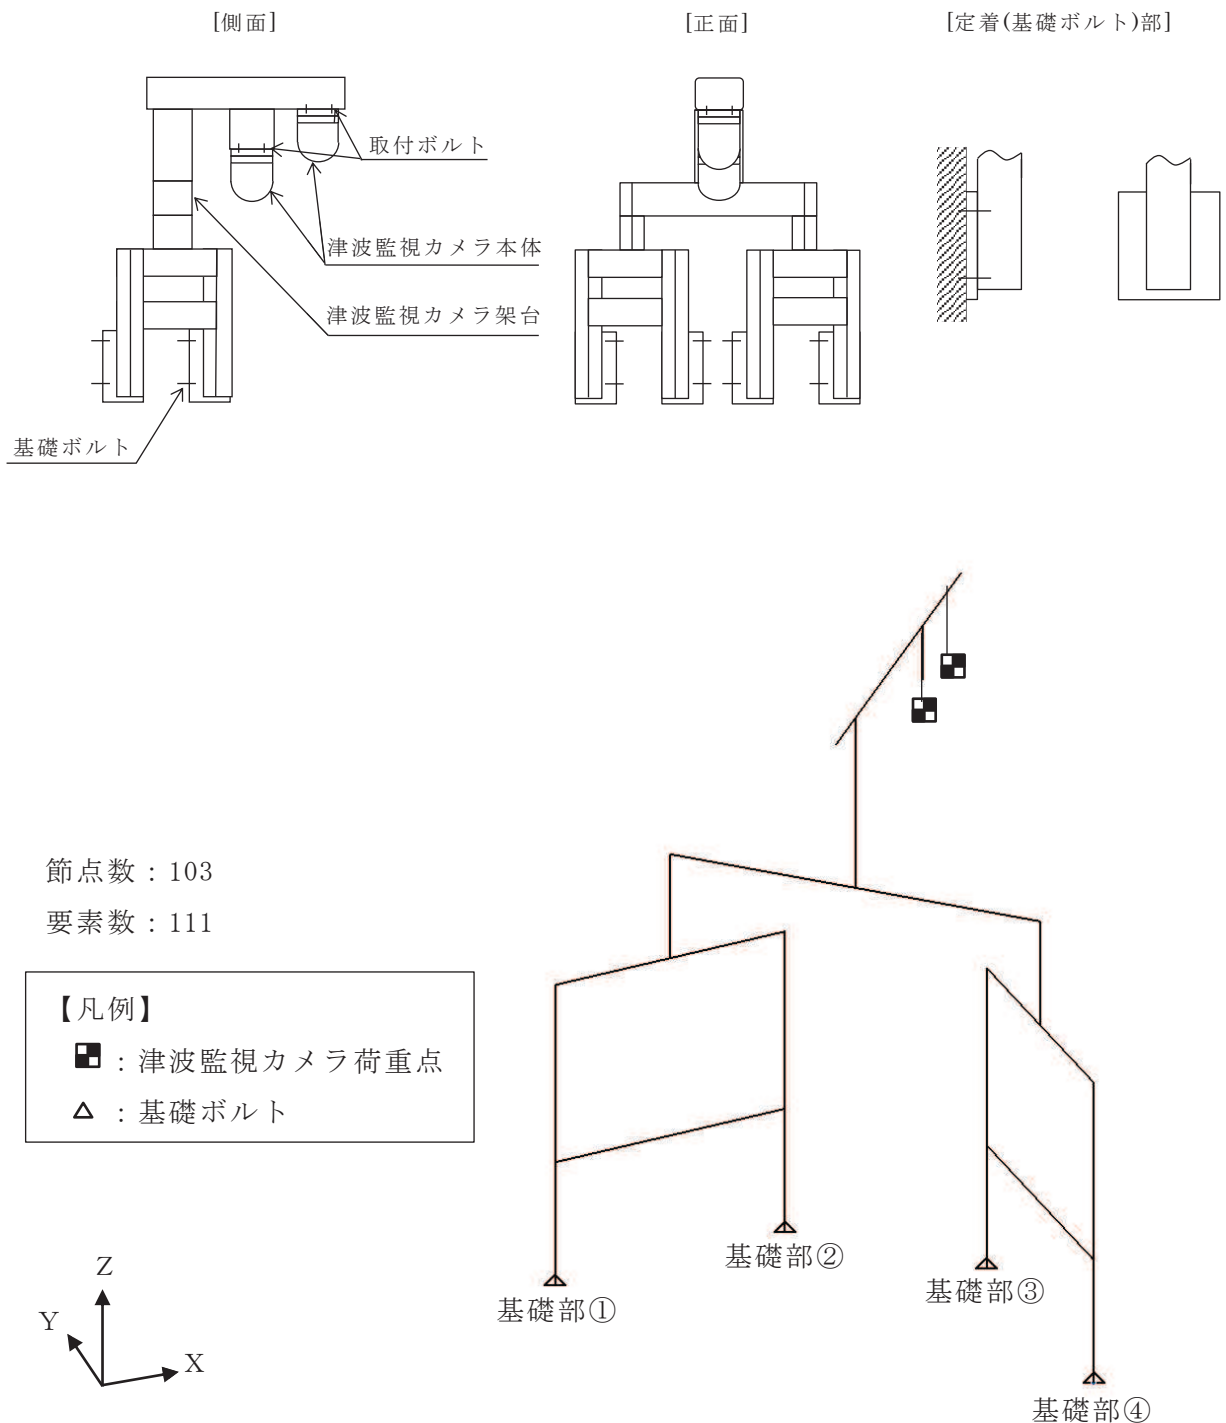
[側面]

[正面]

[定着(基礎ボルト)部]

取付ボルト

津波監視カメラ本体

津波監視カメラ架台

基礎ボルト

節点数：103

要素数：111

【凡例】

■：津波監視カメラ荷重点

△：基礎ボルト

Z

Y

X

基礎部①

基礎部②

基礎部③

基礎部④